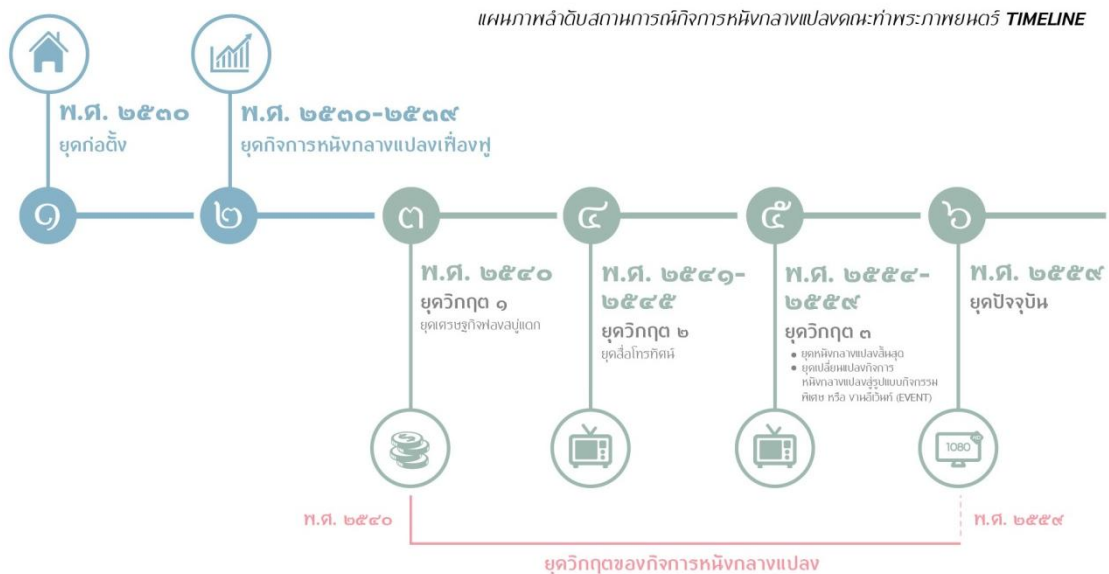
แผนภาพลำดับสถานการณ์กิจการหนังกลางแปลงคณะท่าพระภาพยนตร์ TIMELINE

พ.ศ. ๒๕๓๐
ยุคก่อตั้ง

พ.ศ. ๒๕๓๐-๒๕๓๙
ยุคกิจการหนังกลางแปลงเฟื่องฟู

๑

๒

๓
พ.ศ. ๒๕๔๐
ยุควิกฤต ๑
ยุคเศรษฐกิจฟองสบู่แตก

๔
พ.ศ. ๒๕๔๑-๒๕๔๕
ยุควิกฤต ๒
ยุคสื่อโทรทัศน์

๕
พ.ศ. ๒๕๕๔-๒๕๕๙
ยุควิกฤต ๓
• ยุคหนังกลางแปลงล้มสุด
• ยุคเปลี่ยนแปลงกิจการหนังกลางแปลงสู่รูปแบบกิจกรรมพิเศษ หรือ งานอีเว้นท์ (EVENT)

๖
พ.ศ. ๒๕๕๙
ยุคปัจจุบัน

1080

พ.ศ. ๒๕๔๐
พ.ศ. ๒๕๕๙
ยุควิกฤตของกิจการหนังกลางแปลง